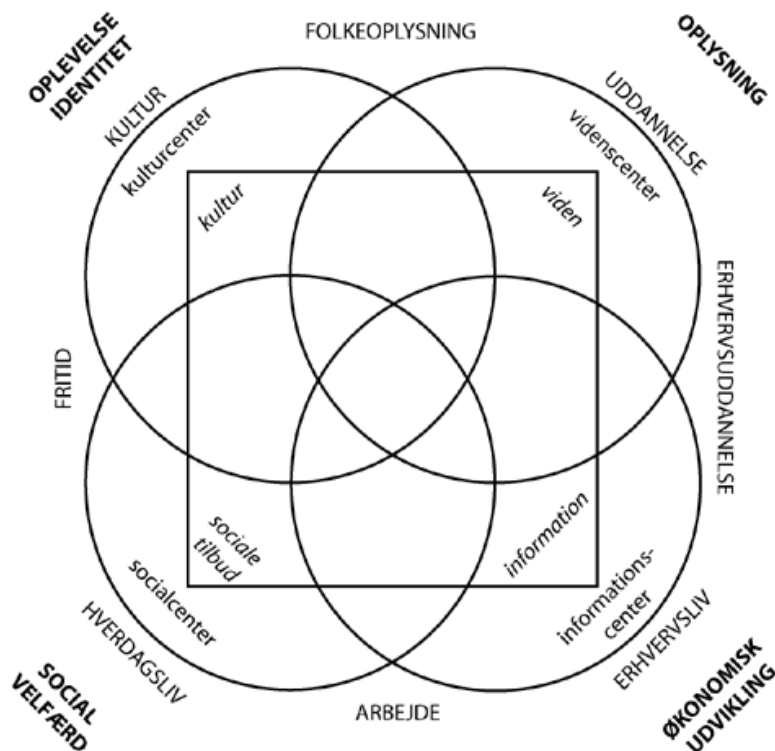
OPLEVELSE IDENTITET

FOLKEOPLYSNING

OPLYSNING

KULTUR

kulturcenter

kultur

UDDANNELSE

videnscenter

viden

FRITID

ERHVERVSUDDANNELSE

sociale tilbud

socialcenter

information

informations-center

HVERDAGSLIV

ERHVERVSLIV

SOCIAL VELFÆRD

ARBEJDE

ØKONOMISK UDVIKLING